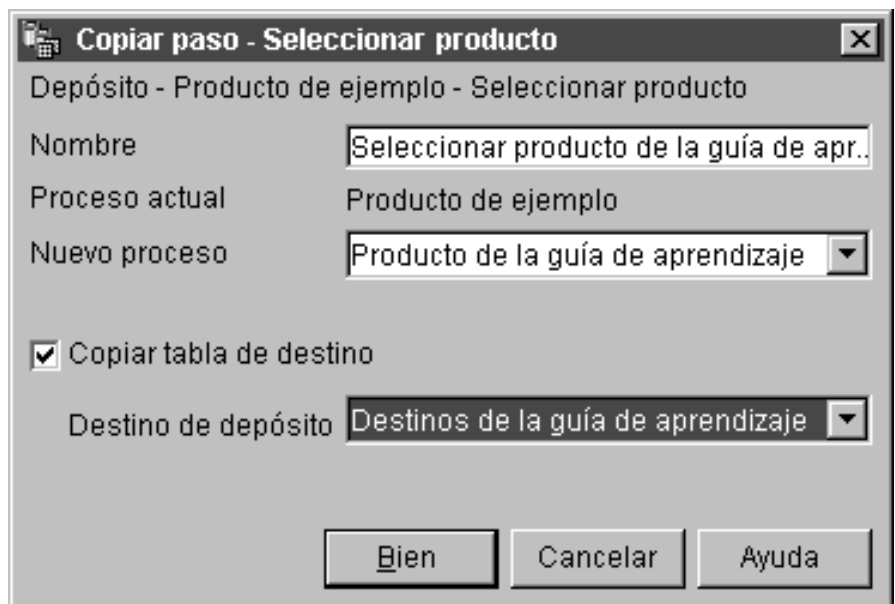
Copiar paso - Seleccionar producto

Depósito - Producto de ejemplo - Seleccionar producto

Nombre Seleccionar producto de la guía de apr..

Proceso actual Producto de ejemplo

Nuevo proceso Producto de la guía de aprendizaje

Copiar tabla de destino

Destino de depósito Destinos de la guía de aprendizaje

Bien Cancelar Ayuda